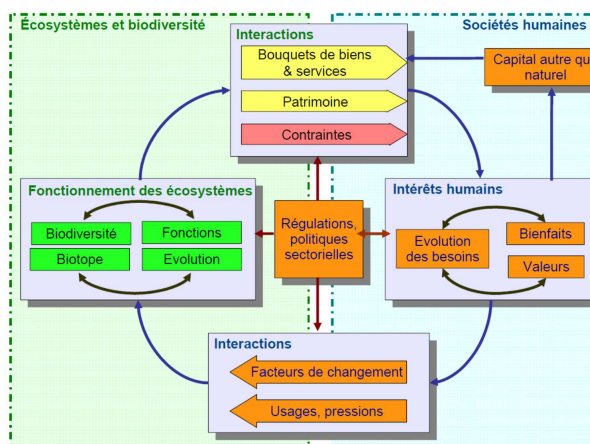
Écosystèmes et biodiversité

Sociétés humaines

Interactions

Bouquets de biens & services

Patrimoine

Contraintes

Capital autre qu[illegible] naturel

Fonctionnement des écosystèmes

Biodiversité

Fonctions

Biotope

Evolution

Régulations, politiques sectorielles

Intérêts humains

Evolution des besoins

Bienfaits

Valeurs

Interactions

Facteurs de changement

Usages, pressions